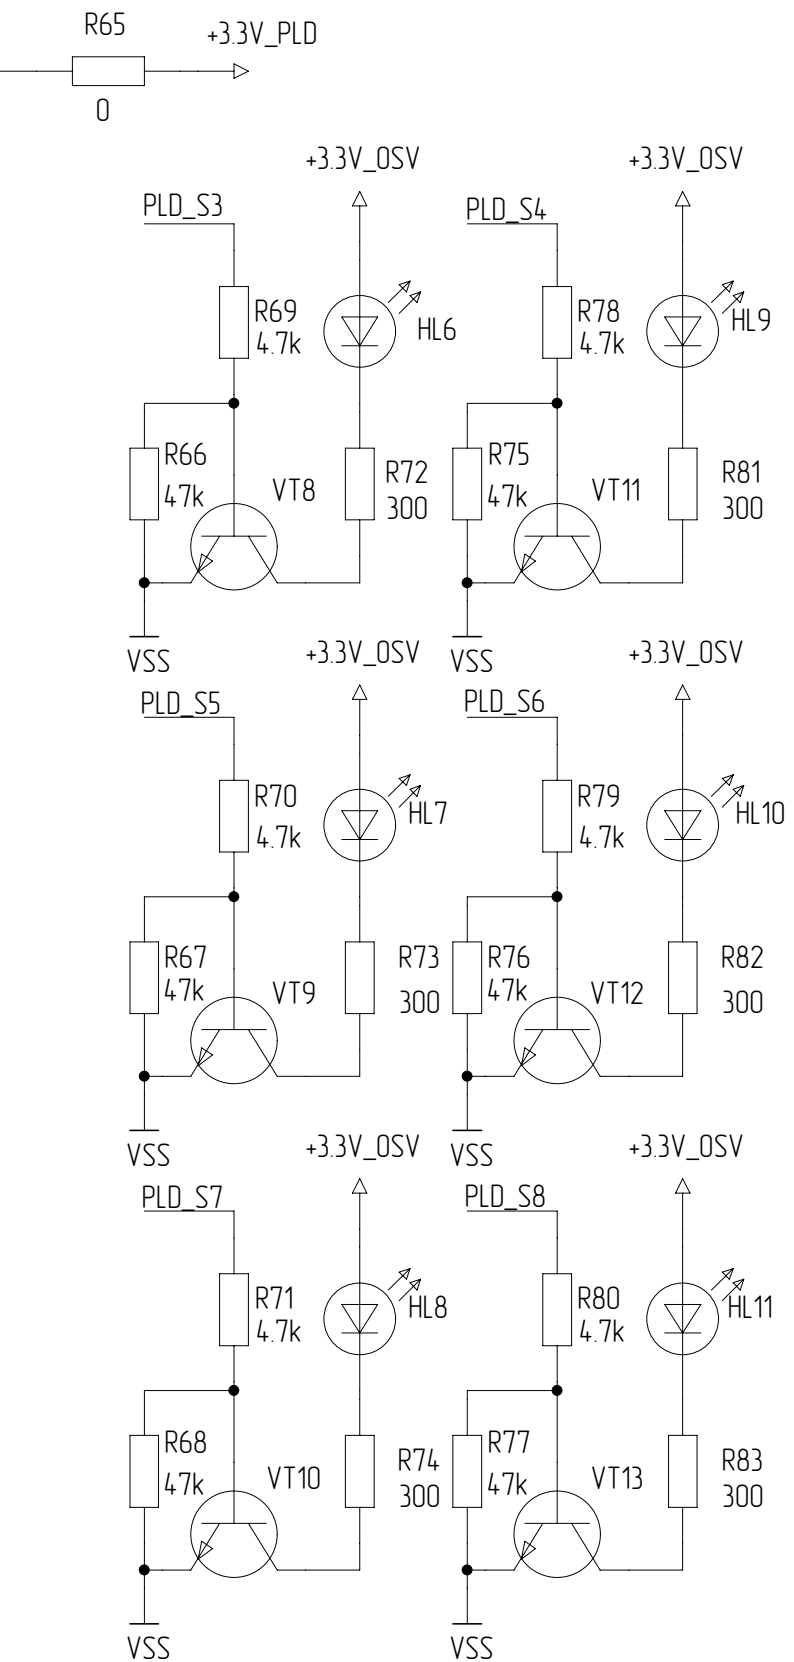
R65
+3.3V_PLD
0

+3.3V_OSV
PLD_S3
R69
4.7k
HL6
R66
47k
VT8
R72
300
VSS

+3.3V_OSV
PLD_S4
R78
4.7k
HL9
R75
47k
VT11
R81
300
VSS

+3.3V_OSV
PLD_S5
R70
4.7k
HL7
R67
47k
VT9
R73
300
VSS

+3.3V_OSV
PLD_S6
R79
4.7k
HL10
R76
47k
VT12
R82
300
VSS

+3.3V_OSV
PLD_S7
R71
4.7k
HL8
R68
47k
VT10
R74
300
VSS

+3.3V_OSV
PLD_S8
R80
4.7k
HL11
R77
47k
VT13
R83
300
VSS